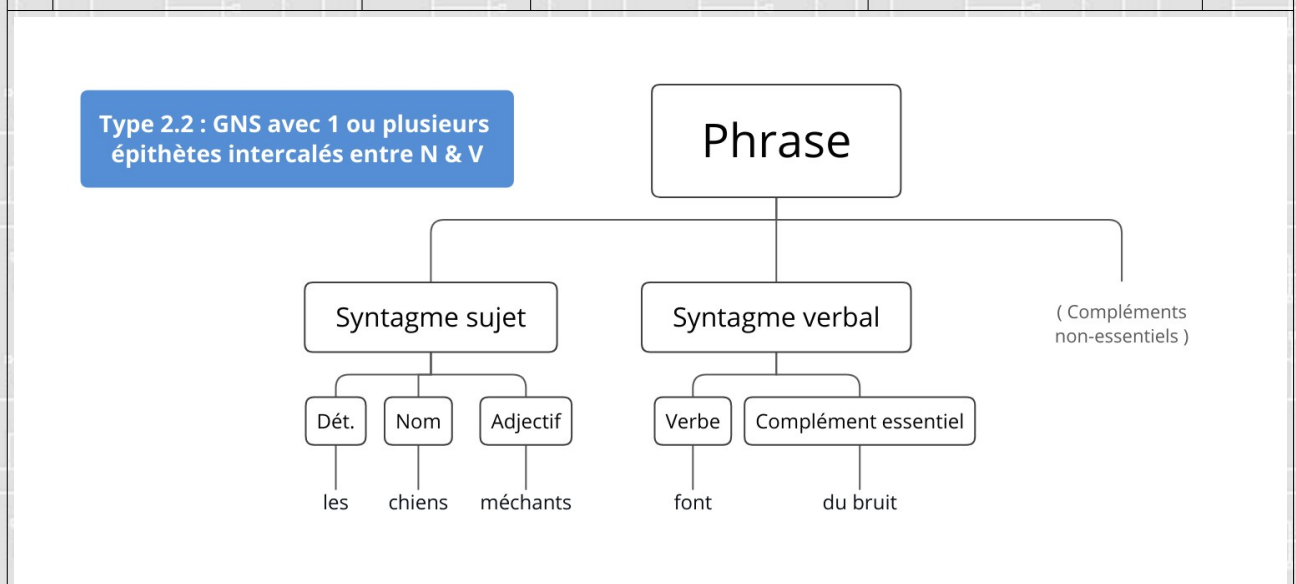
Type 2.2 : GNS avec 1 ou plusieurs épithètes intercalés entre N & V

Phrase

Syntagme sujet

Syntagme verbal

( Compléments non-essentiels )

Dét.

Nom

Adjectif

Verbe

Complément essentiel

les

chiens

méchants

font

du bruit